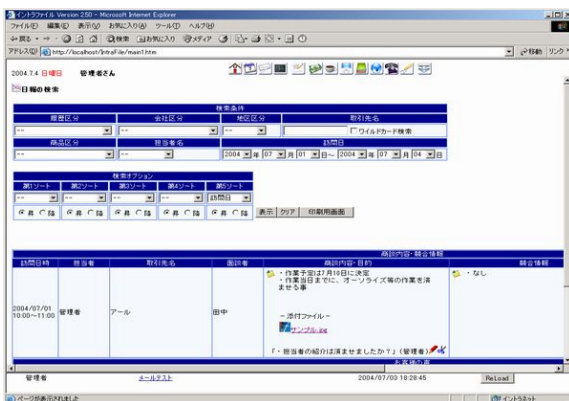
イントラファイル Version 2.50 - Microsoft Internet Explorer
ファイル(F) 編集(E) 表示(V) お気に入り(A) ツール(T) ヘルプ(H)
戻る 検索 お気に入り メディア
アドレス(D) http://localhost/IntraFile/main1.htm
移動 リンク

2004.7.4 日曜日 管理者さん

日報の検索

| 検索条件 | | | |
|---|---|---|---|
| 履歴区分 | 会社区分 | 地区区分 | 取引先名 |
| -- | -- | -- | ワイルドカード検索 |
| 商品区分 | 担当者名 | 訪問日 | |
| -- | -- | 2004 年 07 月 01 日〜 2004 年 07 月 04 日 | |

| 検索オプション | | | | |
|---|---|---|---|---|
| 第1ソート | 第2ソート | 第3ソート | 第4ソート | 第5ソート |
| -- | -- | -- | -- | 訪問日 |
| 昇 降 | 昇 降 | 昇 降 | 昇 降 | 昇 降 |

表示 クリア 印刷用画面

| 商談内容・競合情報 | | | | | |
|---|---|---|---|---|---|
| 訪問日時 | 担当者 | 取引先名 | 面談者 | 商談内容・目的 | 競合情報 |
| 2004/07/01 10:00〜11:00 | 管理者 | アール | 田中 | ・作業予定は7月10日に決定 ・作業当日までに、オーソライズ等の作業を済ませる事 ー添付ファイルー サンプル.jpg 「・担当者の紹介は済ませましたか？」(管理者) | ・なし |

お客様の声

管理者 メールテスト 2004/07/03 18:28:45 ReLoad

ページが表示されました イントラネット